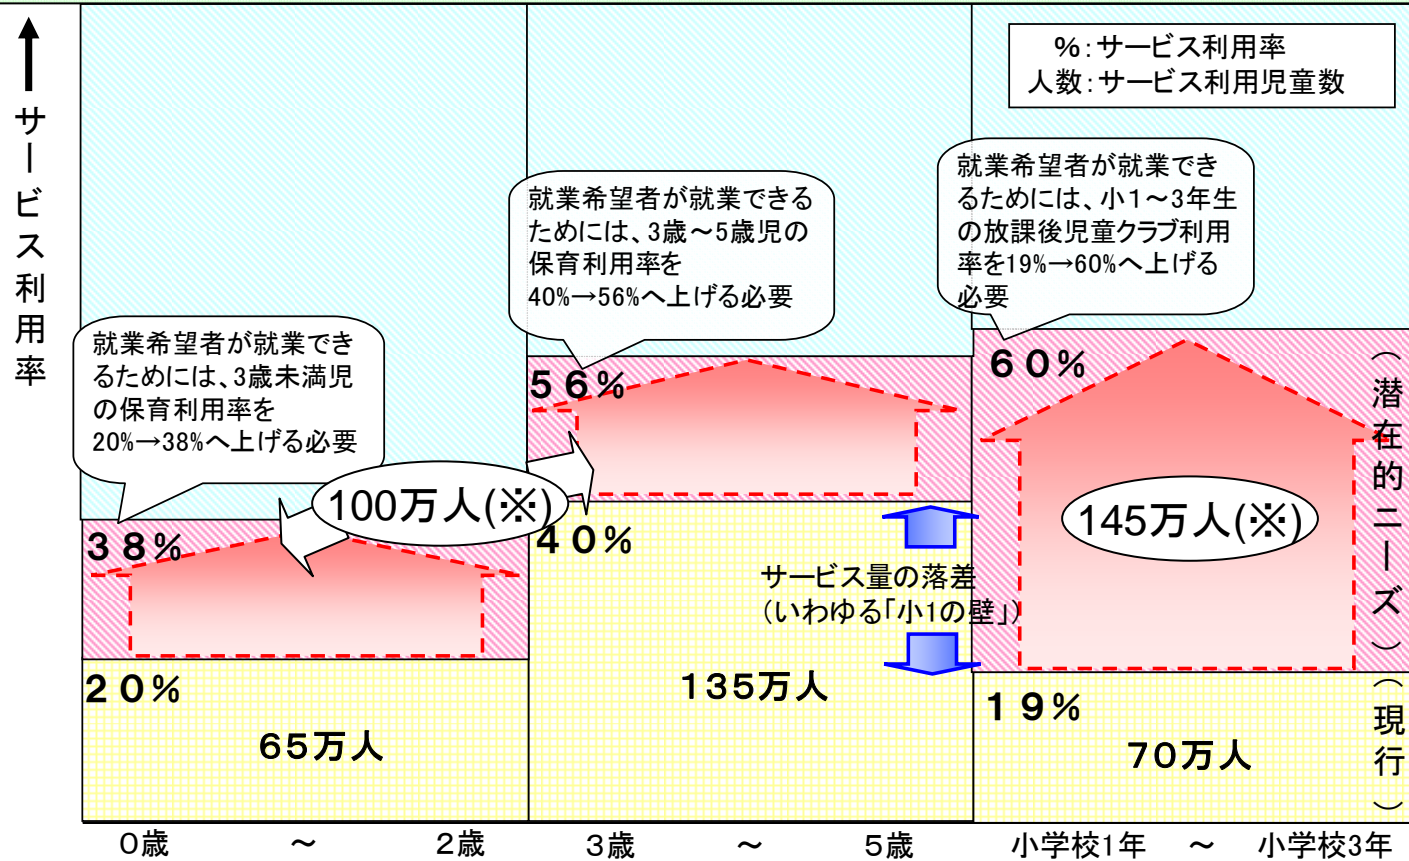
サービス利用率

%:サービス利用率
人数:サービス利用児童数

就業希望者が就業できるためには、3歳未満児の保育利用率を20%→38%へ上げる必要

就業希望者が就業できるためには、3歳～5歳児の保育利用率を40%→56%へ上げる必要

就業希望者が就業できるためには、小1～3年生の放課後児童クラブ利用率を19%→60%へ上げる必要

56%

60%

(潜在的ニーズ)

38%

100万人(※)

40%

145万人(※)

サービス量の落差
(いわゆる「小1の壁」)

20%

135万人

19%

(現行)

65万人

70万人

0歳 ～ 2歳

3歳 ～ 5歳

小学校1年 ～ 小学校3年